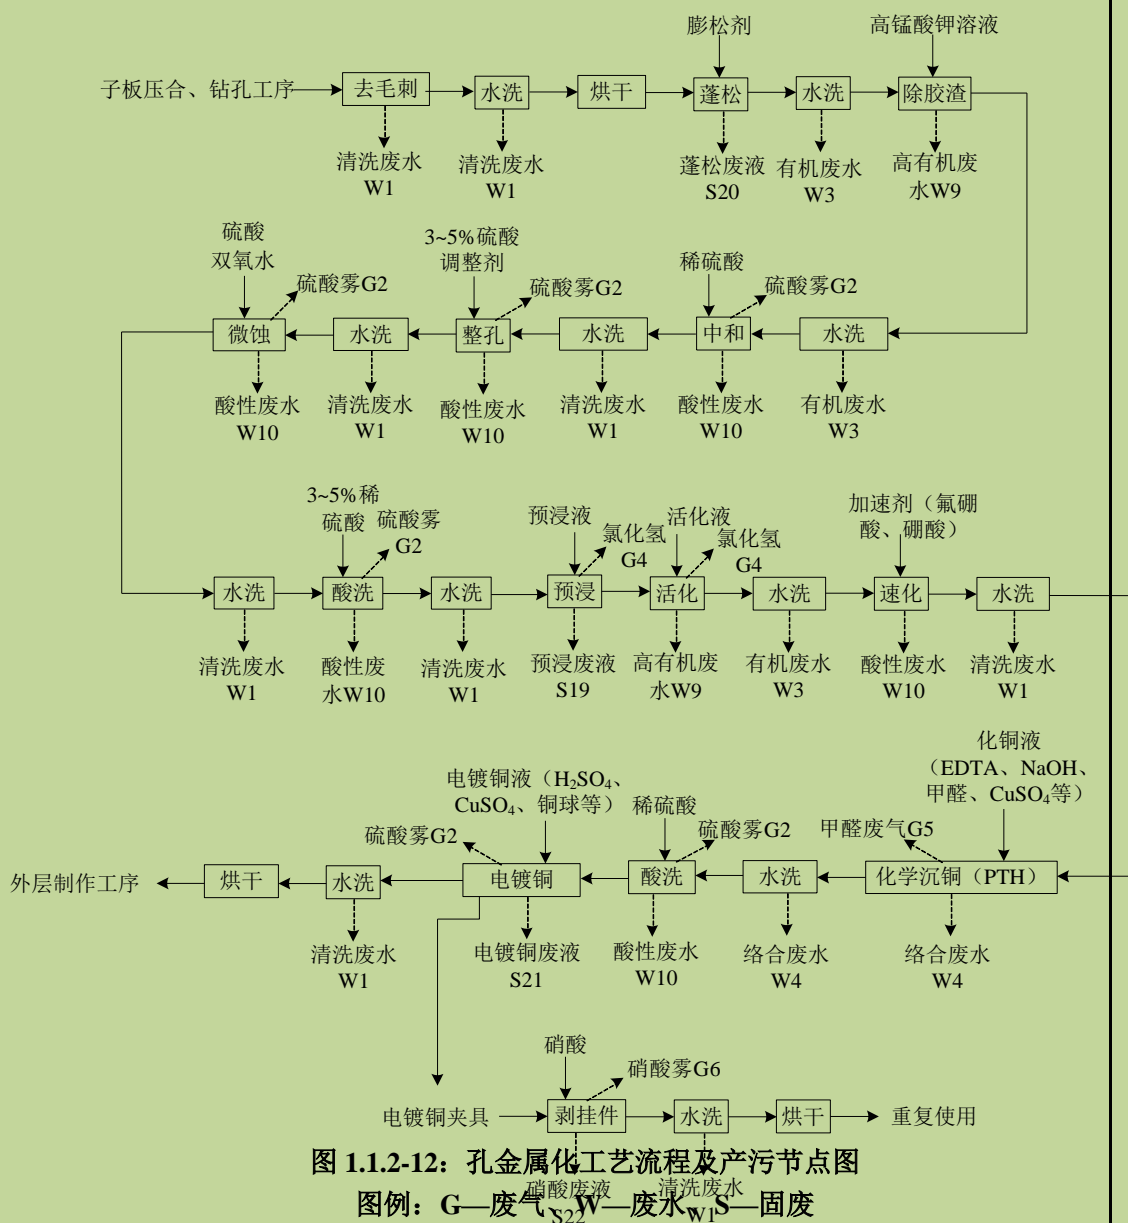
膨松剂
高锰酸钾溶液
子板压合、钻孔工序
去毛刺
水洗
烘干
蓬松
水洗
除胶渣
清洗废水 W1
清洗废水 W1
蓬松废液 S20
有机废水 W3
高有机废水W9

硫酸 双氧水
硫酸雾G2
3~5%硫酸 调整剂
硫酸雾G2
稀硫酸
硫酸雾G2
微蚀
水洗
整孔
水洗
中和
水洗
酸性废水 W10
清洗废水 W1
酸性废水 W10
清洗废水 W1
酸性废水 W10
有机废水 W3

3~5%稀硫酸
硫酸雾 G2
预浸液
氯化氢 G4
活化液
氯化氢 G4
加速剂（氟硼酸、硼酸）
水洗
酸洗
水洗
预浸
活化
水洗
速化
水洗
清洗废水 W1
酸性废水W10
清洗废水 W1
预浸废液 S19
高有机废水W9
有机废水 W3
酸性废水 W10
清洗废水 W1

化铜液（EDTA、NaOH、甲醛、$CuSO_4$等）
电镀铜液（$H_2SO_4$、$CuSO_4$、铜球等）
稀硫酸
硫酸雾G2
硫酸雾G2
甲醛废气G5
外层制作工序
烘干
水洗
电镀铜
酸洗
水洗
化学沉铜（PTH）
清洗废水 W1
电镀铜废液 S21
酸性废水 W10
络合废水 W4
络合废水 W4

硝酸
硝酸雾G6
电镀铜夹具
剥挂件
水洗
烘干
重复使用
硝酸废液 S22
清洗废水 W1
图 1.1.2-12：孔金属化工艺流程及产污节点图
图例：G—废气 W—废水 S—固废